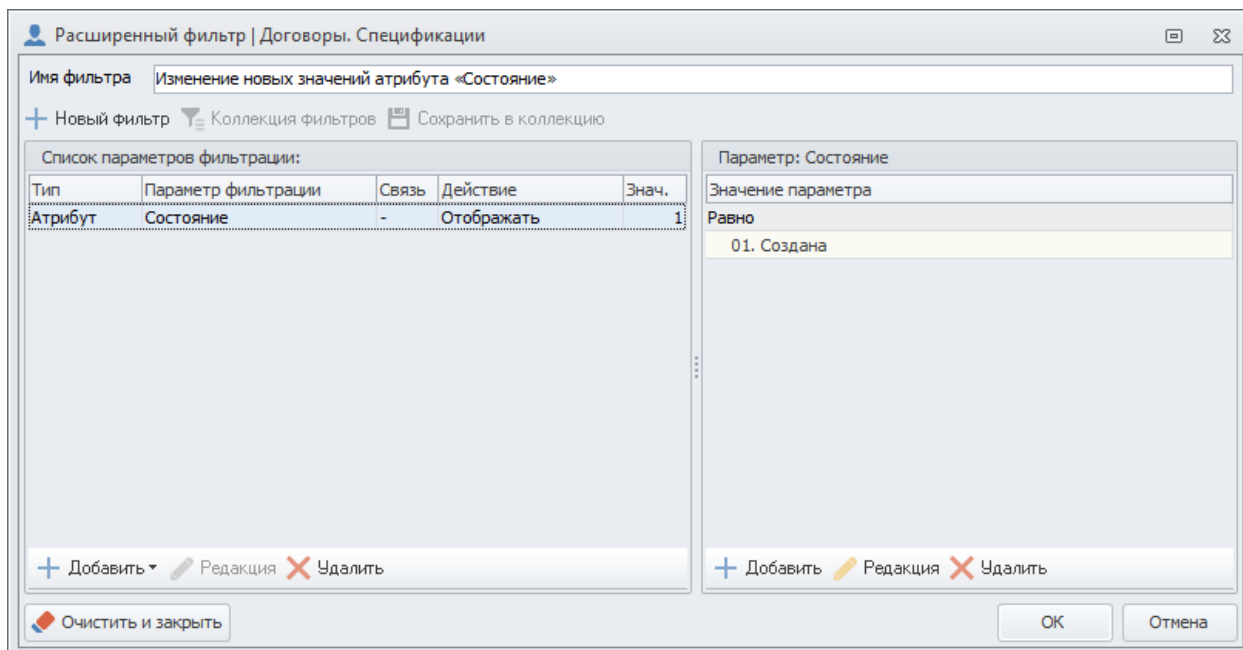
Расширенный фильтр | Договоры. Спецификации

Имя фильтра
Изменение новых значений атрибута «Состояние»

Новый фильтр
Коллекция фильтров
Сохранить в коллекцию

Список параметров фильтрации:

| Тип | Параметр фильтрации | Связь | Действие | Знач. |
|---|---|---|---|---|
| Атрибут | Состояние | - | Отображать | 1 |

Добавить
Редакция
Удалить

Параметр: Состояние

Значение параметра
Равно
01. Создана

Добавить
Редакция
Удалить

Очистить и закрыть
ОК
Отмена